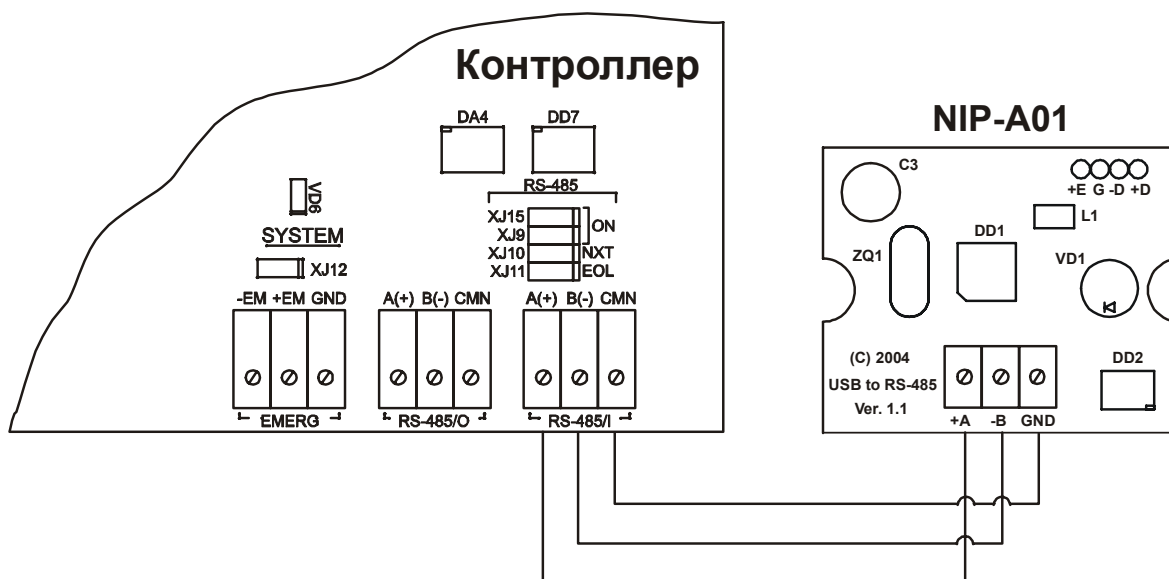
Контроллер

DA4
DD7
RS-485
XJ15
XJ9
XJ10
XJ11
ON
NXT
EOL

VD6
SYSTEM
XJ12

-EM +EM GND
EMERG

A(+) B(-) CMN
RS-485/O

A(+) B(-) CMN
RS-485/I

NIP-A01

C3
+E G -D +D
L1
DD1
ZQ1
VD1
(C) 2004
USB to RS-485
Ver. 1.1
+A -B GND
DD2